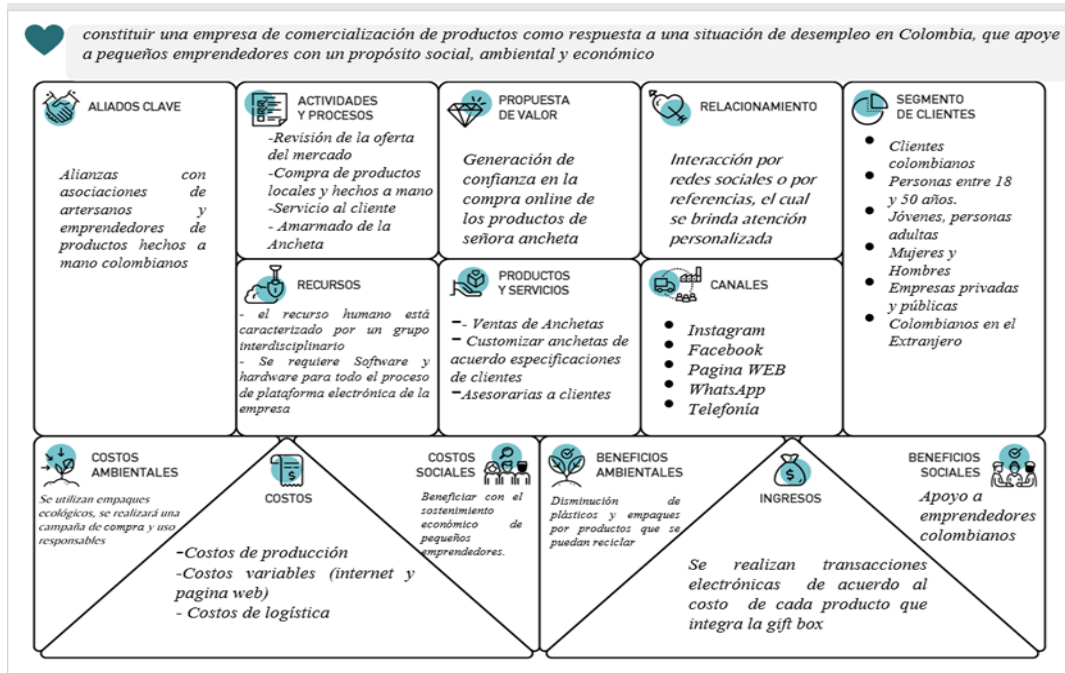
constituir una empresa de comercialización de productos como respuesta a una situación de desempleo en Colombia, que apoye a pequeños emprendedores con un propósito social, ambiental y económico

ALIADOS CLAVE

Alianzas con asociaciones de artersanos y emprendedores de productos hechos a mano colombianos

ACTIVIDADES Y PROCESOS

-Revisión de la oferta del mercado
-Compra de productos locales y hechos a mano
-Servicio al cliente
- Amarmado de la Ancheta

PROPUESTA DE VALOR

Generación de confianza en la compra online de los productos de señora ancheta

RELACIONAMIENTO

Interacción por redes sociales o por referencias, el cual se brinda atención personalizada

SEGMENTO DE CLIENTES

Clientes colombianos
Personas entre 18 y 50 años.
Jóvenes, personas adultas
Mujeres y Hombres
Empresas privadas y públicas
Colombianos en el Extranjero

RECURSOS

- el recurso humano está caracterizado por un grupo interdisciplinario
- Se requiere Software y hardware para todo el proceso de plataforma electrónica de la empresa

PRODUCTOS Y SERVICIOS

-- Ventas de Anchetas
- Customizar anchetas de acuerdo especificaciones de clientes
-Asesorarias a clientes

CANALES

Instagram
Facebook
Pagina WEB
WhatsApp
Telefonía

COSTOS AMBIENTALES

Se utilizan empaques ecológicos, se realizará una campaña de compra y uso responsables

COSTOS

COSTOS SOCIALES

Beneficiar con el sostenimiento económico de pequeños emprendedores.

-Costos de producción
-Costos variables (internet y pagina web)
- Costos de logística

BENEFICIOS AMBIENTALES

Disminución de plásticos y empaques por productos que se puedan reciclar

INGRESOS

BENEFICIOS SOCIALES

Apoyo a emprendedores colombianos

Se realizan transacciones electrónicas de acuerdo al costo de cada producto que integra la gift box